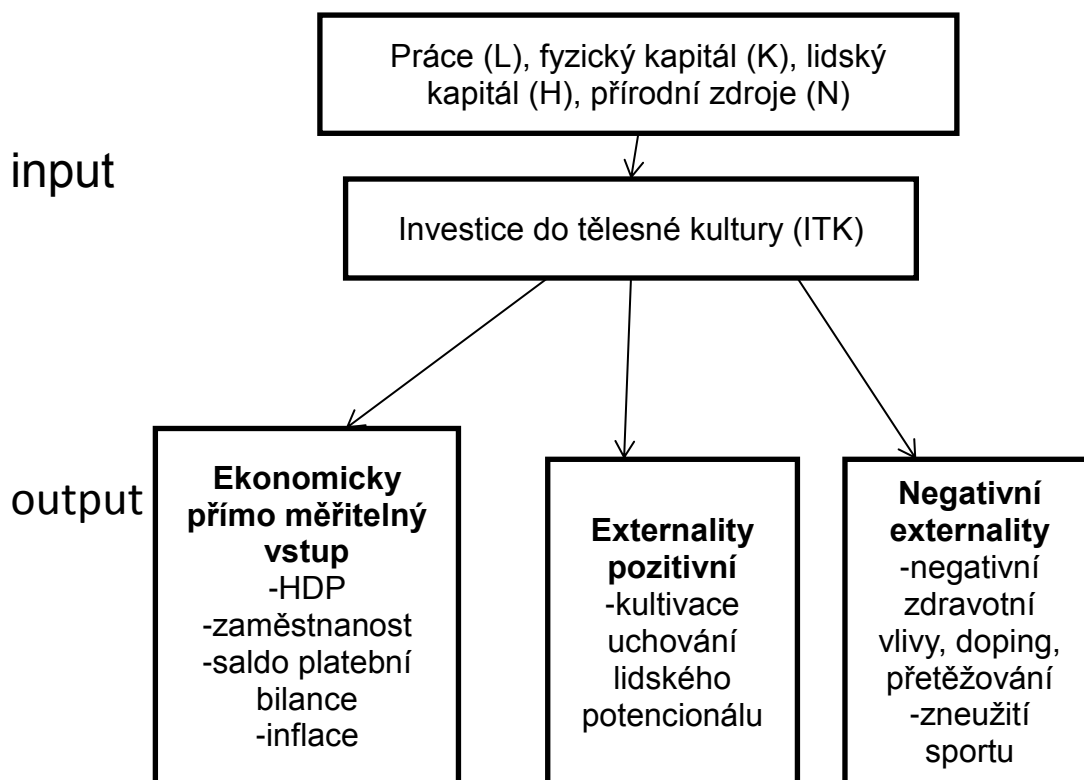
Práce (L), fyzický kapitál (K), lidský kapitál (H), přírodní zdroje (N)

input

Investice do tělesné kultury (ITK)

output

**Ekonomicky přímo měřitelný vstup**
-HDP
-zaměstnanost
-saldo platební bilance
-inflace

**Externality pozitivní**
-kultivace uchování lidského potencionálu

**Negativní externality**
-negativní zdravotní vlivy, doping, přetěžování
-zneužití sportu